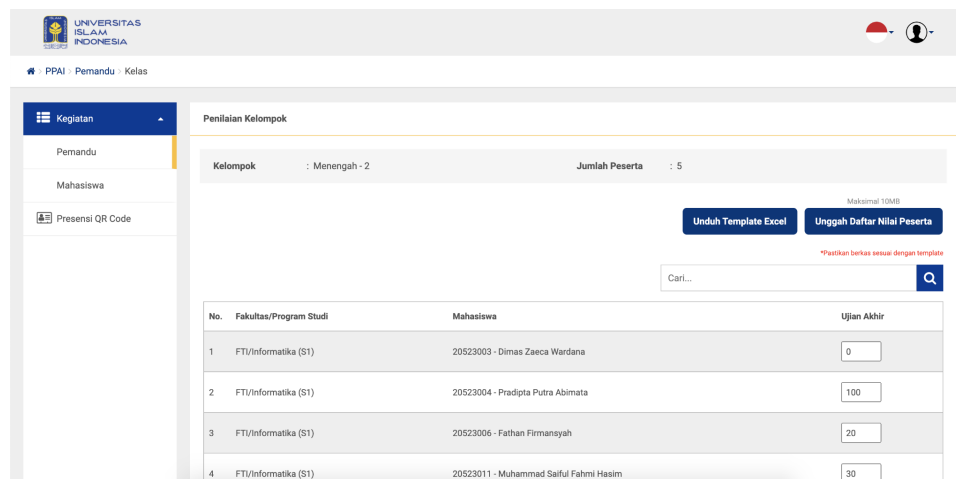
UNIVERSITAS ISLAM INDONESIA

PPAI › Pemandu › Kelas

Kegiatan

Pemandu

Mahasiswa

Presensi QR Code

Penilaian Kelompok

Kelompok : Menengah - 2

Jumlah Peserta : 5

Maksimal 10MB

Unduh Template Excel

Unggah Daftar Nilai Peserta

*Pastikan berkas sesuai dengan template

Cari...

| No. | Fakultas/Program Studi | Mahasiswa | Ujian Akhir |
|---|---|---|---|
| 1 | FTI/Informatika (S1) | 20523003 - Dimas Zaeca Wardana | 0 |
| 2 | FTI/Informatika (S1) | 20523004 - Pradipta Putra Abimata | 100 |
| 3 | FTI/Informatika (S1) | 20523006 - Fathan Firmansyah | 20 |
| 4 | FTI/Informatika (S1) | 20523011 - Muhammad Saiful Fahmi Hasim | 30 |